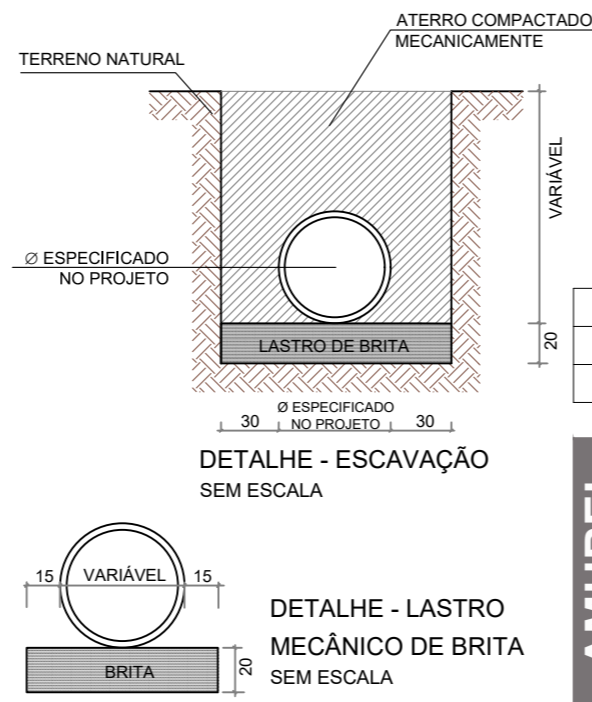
ATERRO COMPACTADO MECANICAMENTE

TERRENO NATURAL

VARIÁVEL

Ø ESPECIFICADO NO PROJETO

20

LASTRO DE BRITA

30

Ø ESPECIFICADO NO PROJETO

30

DETALHE - ESCAVAÇÃO
SEM ESCALA

15

VARIÁVEL

15

BRITA

20

DETALHE - LASTRO MECÂNICO DE BRITA
SEM ESCALA